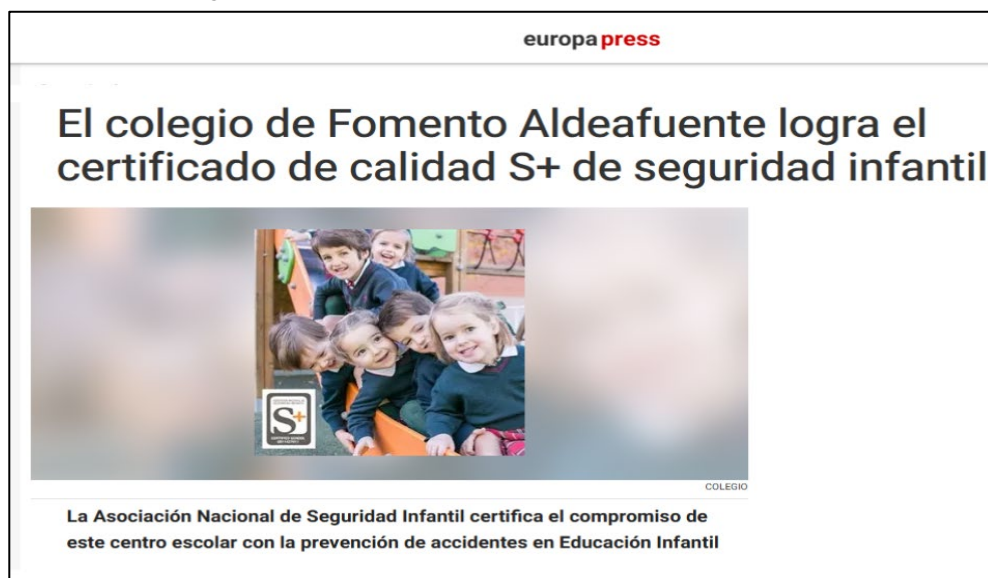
europa press

El colegio de Fomento Aldeafuente logra el certificado de calidad S+ de seguridad infantil

S+

COLEGIO

La Asociación Nacional de Seguridad Infantil certifica el compromiso de este centro escolar con la prevención de accidentes en Educación Infantil